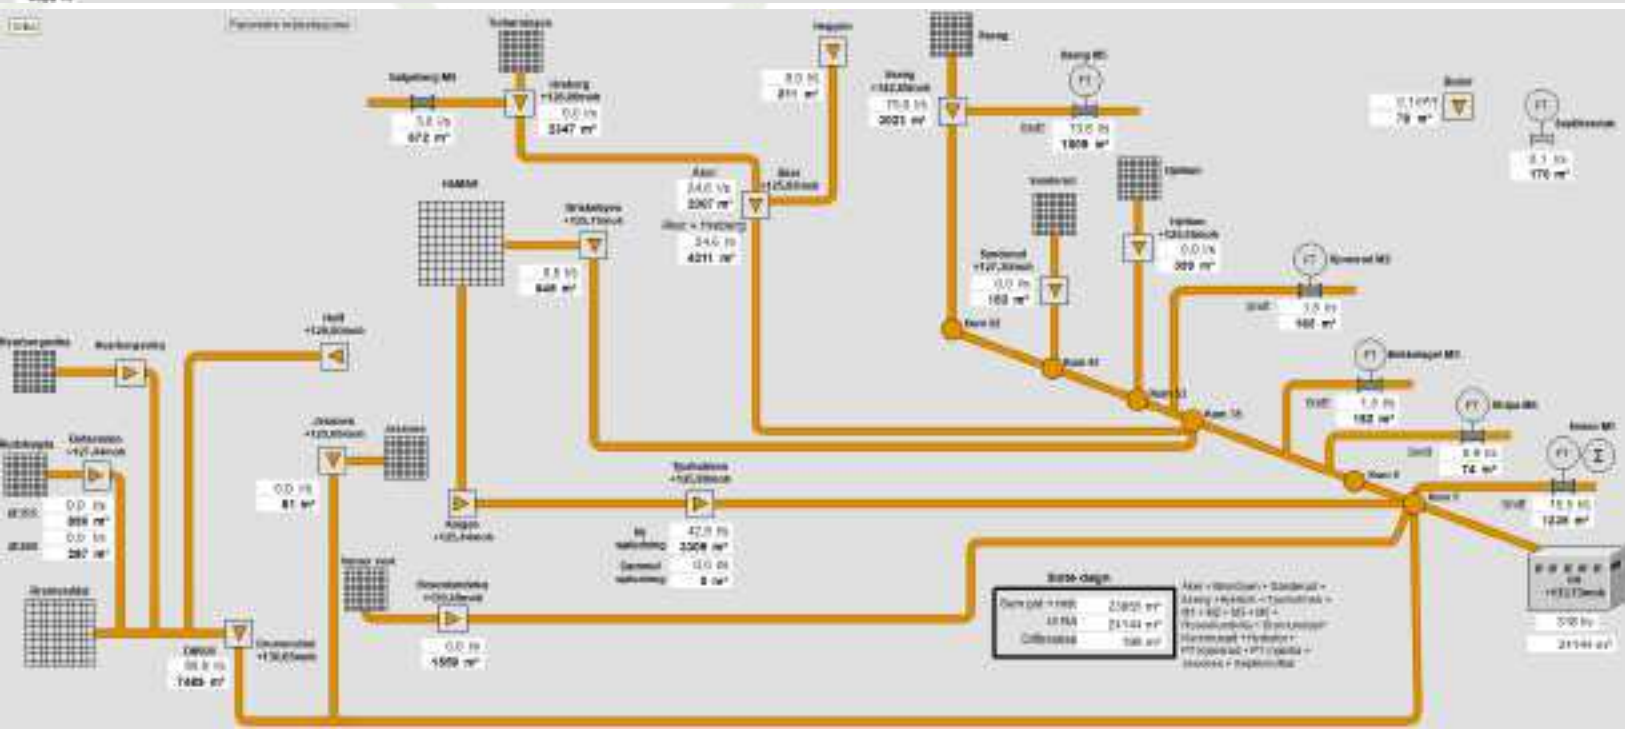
Parameters

Solbergberg MI
5,6 l/s
672 m³

Vindborg +125,00moh
0,0 l/s
2347 m³

8,0 l/s
211 m³

Skoog +162,00moh
15,5 l/s
3031 m³

Skoog MI
Skift
15,6 l/s
1809 m³

FT

0,10 l/s
78 m³

FT
0,1 l/s
170 m³

HAMAR

Bridabyen +120,11moh
8,5 l/s
846 m³

Åker
24,6 l/s
2267 m³

Åker +125,00moh

Åker + Holsberg
24,6 l/s
4211 m³

Sandvold +127,00moh
0,0 l/s
183 m³

Hjellum +125,00moh
0,0 l/s
389 m³

FT
Skift
1,5 l/s
160 m³

FT
Skift
1,0 l/s
182 m³

FT
Skift
8,9 l/s
74 m³

FT
Σ
Skift
16,9 l/s
1226 m³

+123,73moh
316 l/s
21144 m³

Holt +125,00moh

Jessnes +125,00moh

0,0 l/s
81 m³

Kaupn +125,00moh

+125,00moh
Ny
42,9 l/s
3308 m³

0,0 l/s
0 m³

Ekstensten +127,00moh
0,0 l/s
808 m³
0,0 l/s
287 m³

Brumunddal

Dalbyh
99,9 l/s
7489 m³

+130,65moh

0,0 l/s
1559 m³

Siste døgn
Sum pst + reh 23855 m³
Ut RA 21144 m³
Differanse 196 m³